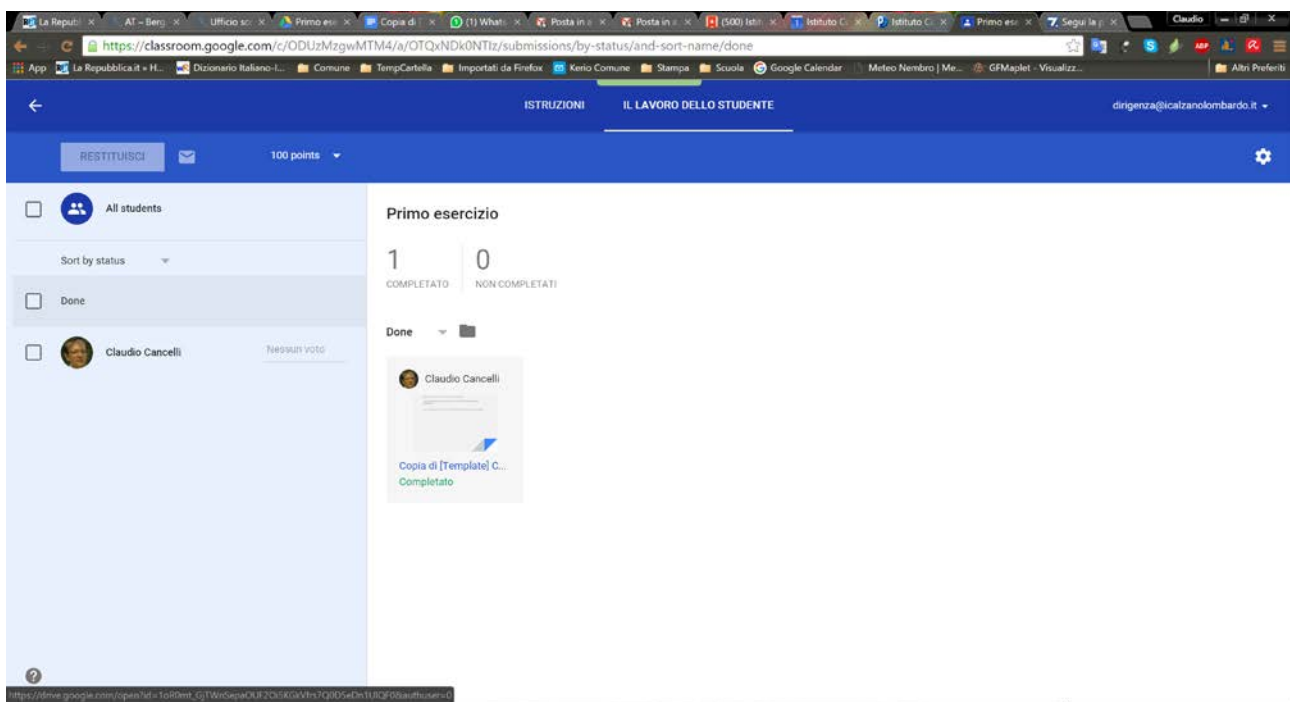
La Repubb | AT – Berg | Ufficio sc | Primo ese | Copia di | (1) Whats | Posta in a | Posta in a | (500) Isti | Istituto C | Istituto C | Primo ese | Segui la p | Claudio

https://classroom.google.com/c/ODUzMzgwMTM4/a/OTQxNDk0NTIz/submissions/by-status/and-sort-name/done

App | La Repubblica.it » H... | Dizionario Italiano-I... | Comune | TempCartella | Importati da Firefox | Kerio Comune | Stampa | Scuola | Google Calendar | Meteo Nembro | Me... | GFMaplet - Visualizz... | Altri Preferiti

ISTRUZIONI | IL LAVORO DELLO STUDENTE | dirigenza@icalzanolombardo.it

RESTITUISCI | 100 points

All students

Sort by status

Done

Claudio Cancelli | Nessun voto

Primo esercizio

1 COMPLETATO | 0 NON COMPLETATI

Done

Claudio Cancelli

Copia di [Template] C...
Completato

https://drive.google.com/open?id=1oR0mt_GjTWnSepaOUF2Oi5KGkVfrs7Q0DSeDn1UIQF0&authuser=0